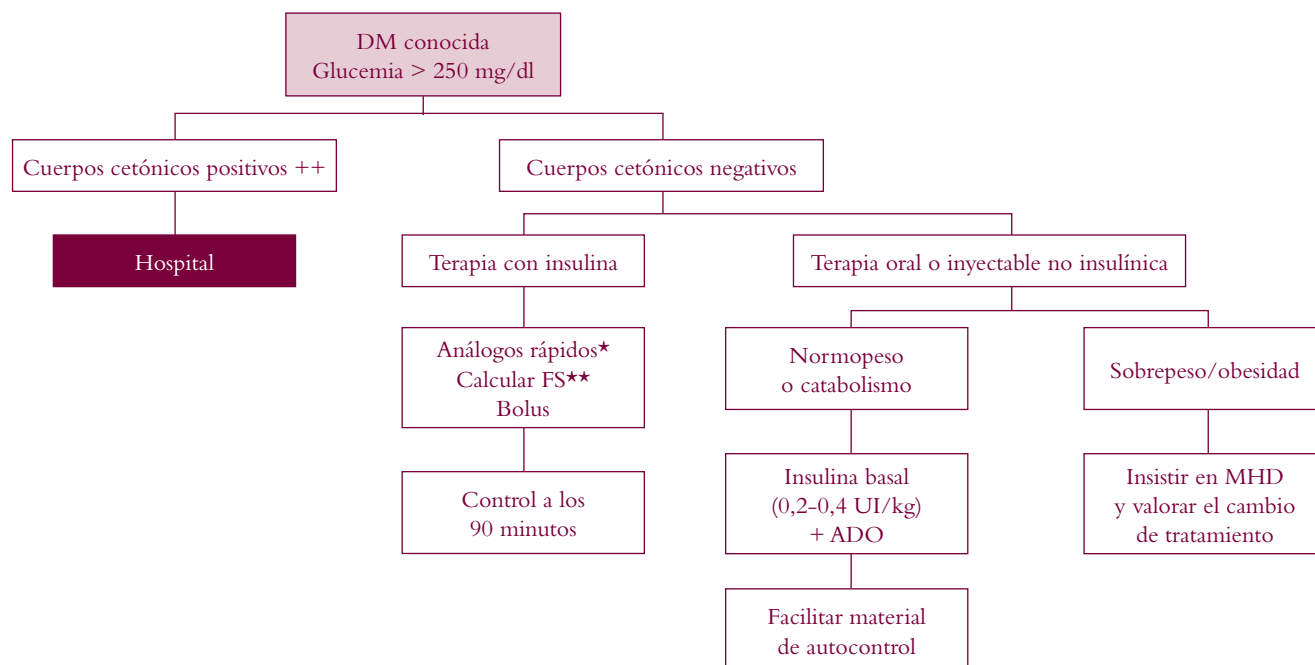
DM conocida
Glucemia > 250 mg/dl

Cuerpos cetónicos positivos ++

Hospital

Cuerpos cetónicos negativos

Terapia con insulina

Análogos rápidos*
Calcular FS**
Bolus

Control a los
90 minutos

Terapia oral o inyectable no insulínica

Normopeso
o catabolismo

Insulina basal
(0,2-0,4 UI/kg)
+ ADO

Facilitar material
de autocontrol

Sobrepeso/obesidad

Insistir en MHD
y valorar el cambio
de tratamiento